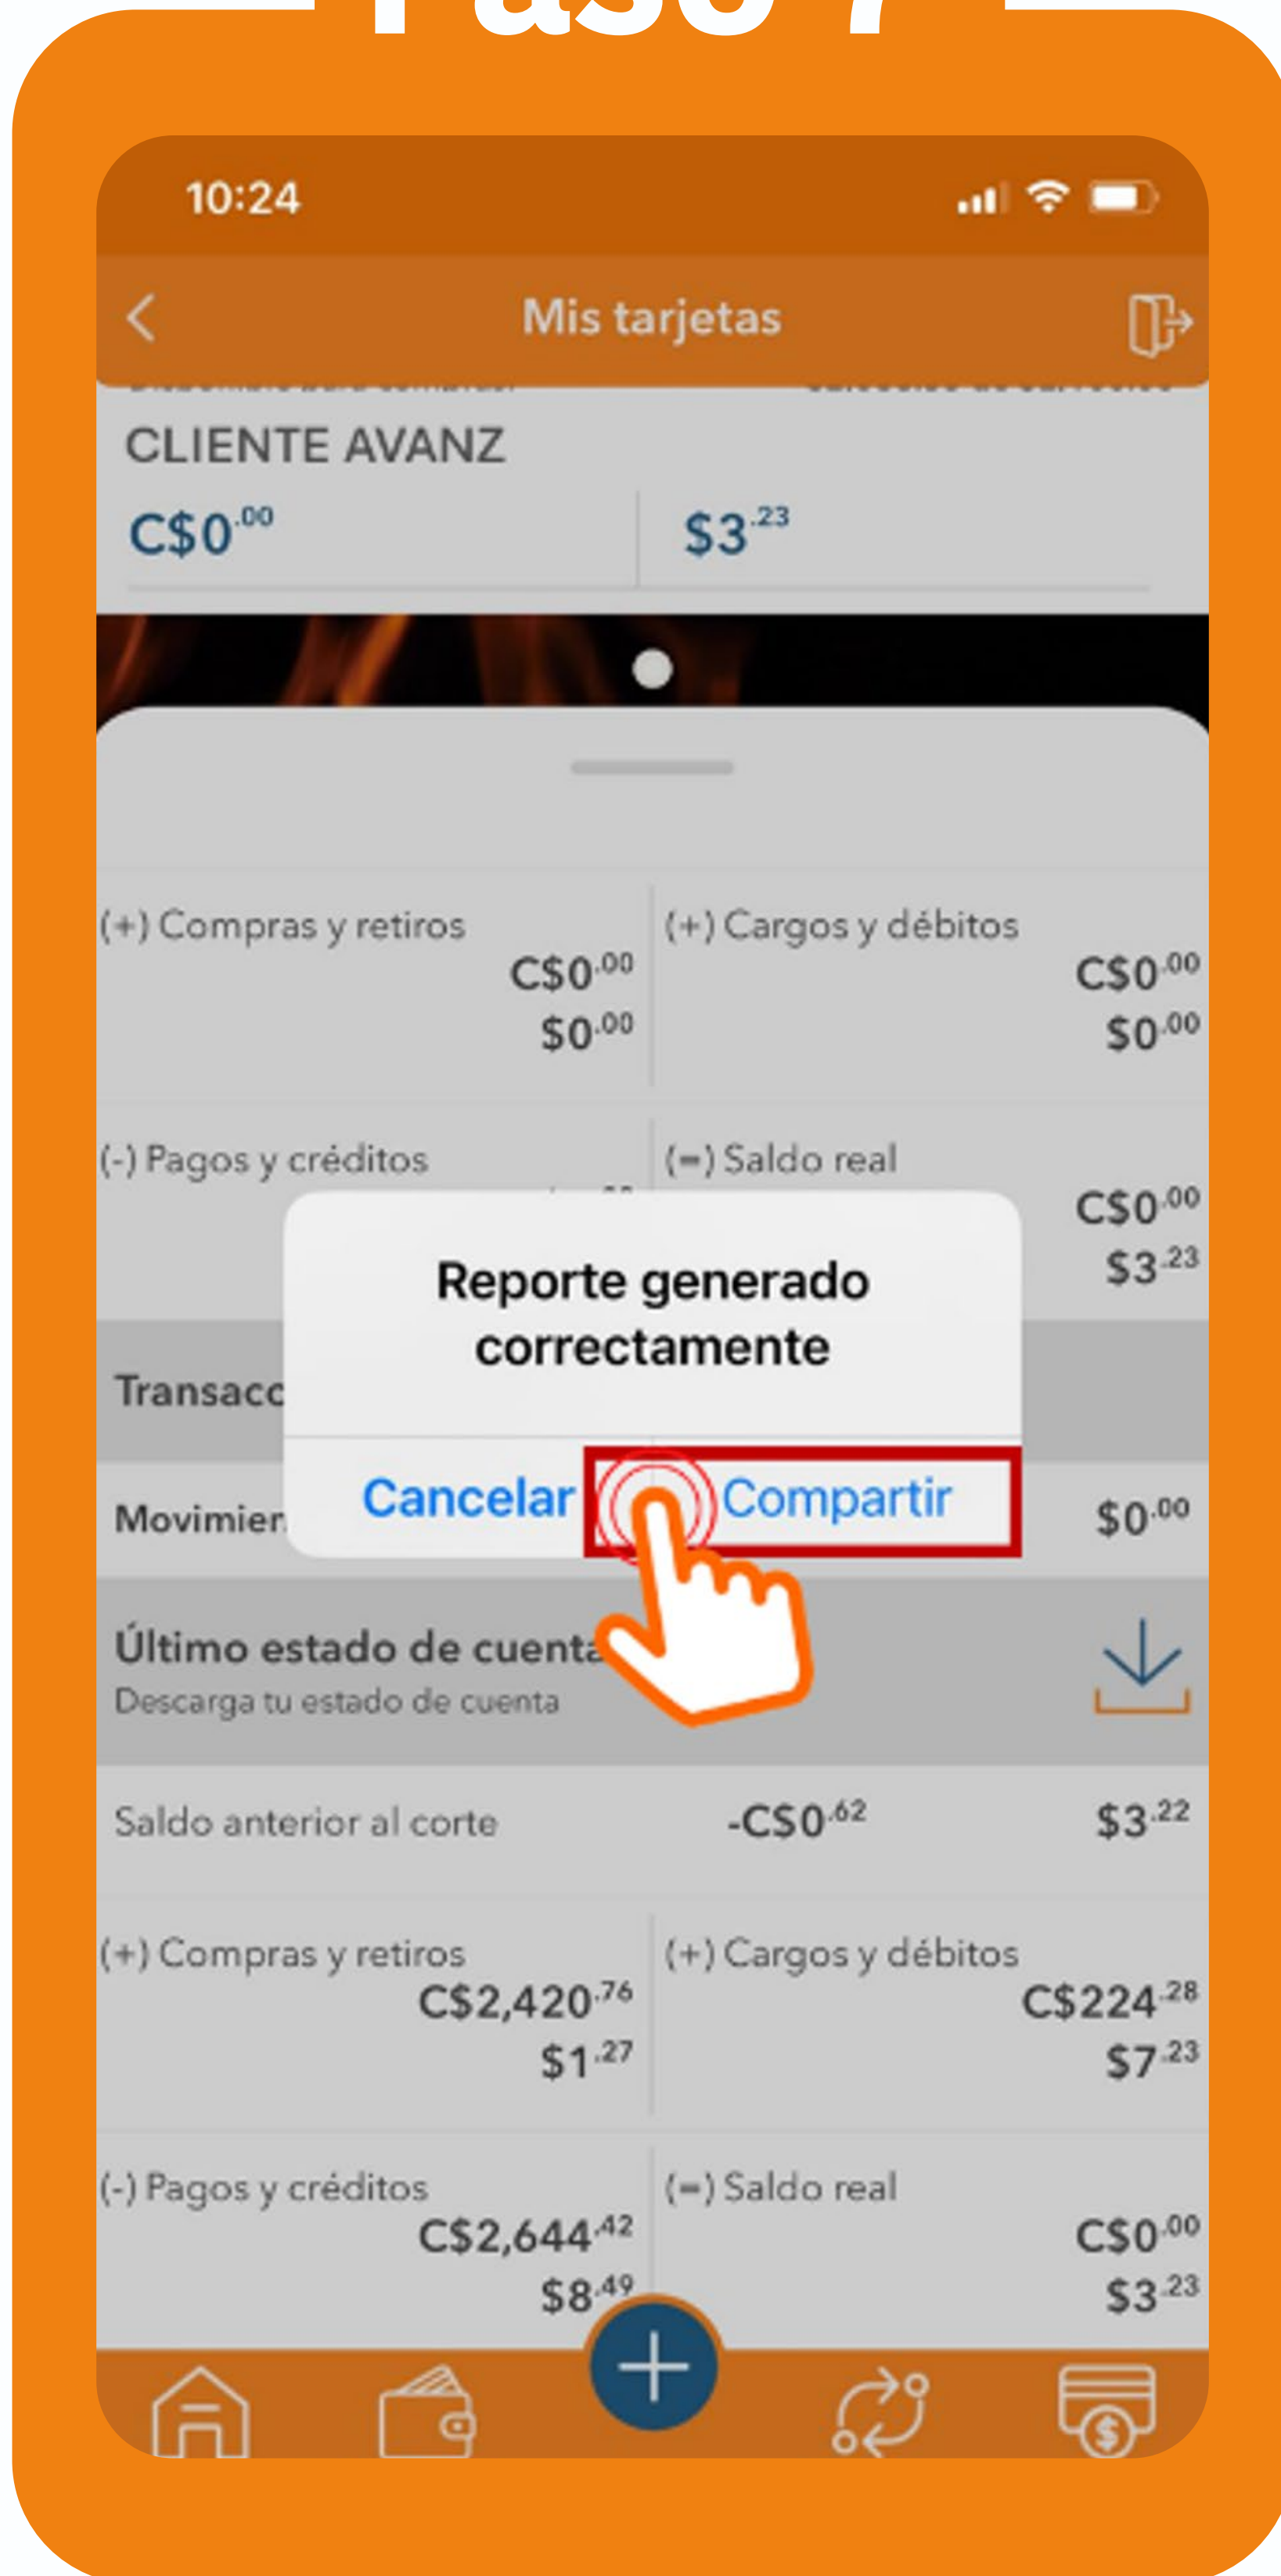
Paso 7

10:24

Mis tarjetas

CLIENTE AVANZ

C$0.00 | $3.23

(+) Compras y retiros
C$0.00
$0.00

(+) Cargos y débitos
C$0.00
$0.00

(-) Pagos y créditos

(=) Saldo real
C$0.00
$3.23

Reporte generado correctamente

Cancelar | Compartir

Transacc

Movimien

$0.00

Último estado de cuenta
Descarga tu estado de cuenta

Saldo anterior al corte -C$0.62 $3.22

(+) Compras y retiros
C$2,420.76
$1.27

(+) Cargos y débitos
C$224.28
$7.23

(-) Pagos y créditos
C$2,644.42
$8.49

(=) Saldo real
C$0.00
$3.23